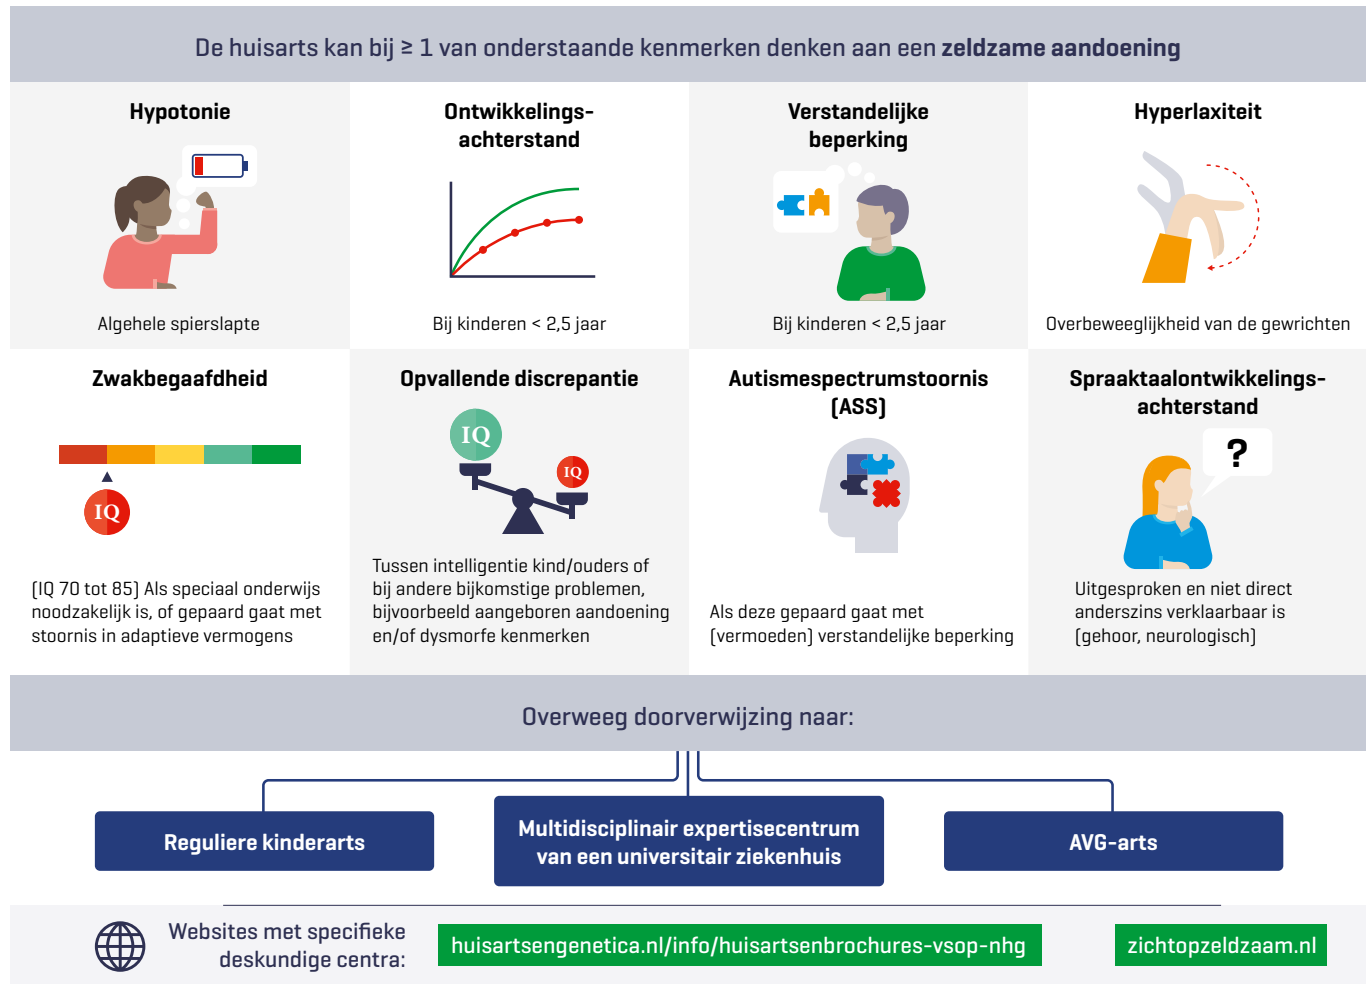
De huisarts kan bij ≥ 1 van onderstaande kenmerken denken aan een **zeldzame aandoening**

**Hypotonie**

Algehele spierslapte

**Ontwikkelingsachterstand**

Bij kinderen < 2,5 jaar

**Verstandelijke beperking**

Bij kinderen < 2,5 jaar

**Hyperlaxiteit**

Overbeweeglijkheid van de gewrichten

**Zwakbegaafdheid**

IQ

(IQ 70 tot 85) Als speciaal onderwijs noodzakelijk is, of gepaard gaat met stoornis in adaptieve vermogens

**Opvallende discrepantie**

IQ

IQ

Tussen intelligentie kind/ouders of bij andere bijkomstige problemen, bijvoorbeeld aangeboren aandoening en/of dysmorfe kenmerken

**Autismespectrumstoornis (ASS)**

Als deze gepaard gaat met (vermoeden) verstandelijke beperking

**Spraaktaalontwikkelingsachterstand**

?

Uitgesproken en niet direct anderszins verklaarbaar is (gehoor, neurologisch)

Overweeg doorverwijzing naar:

Reguliere kinderarts

Multidisciplinair expertisecentrum van een universitair ziekenhuis

AVG-arts

Websites met specifieke deskundige centra:

huisartsengenetica.nl/info/huisartsenbrochures-vsop-nhg

zichtopzeldzaam.nl